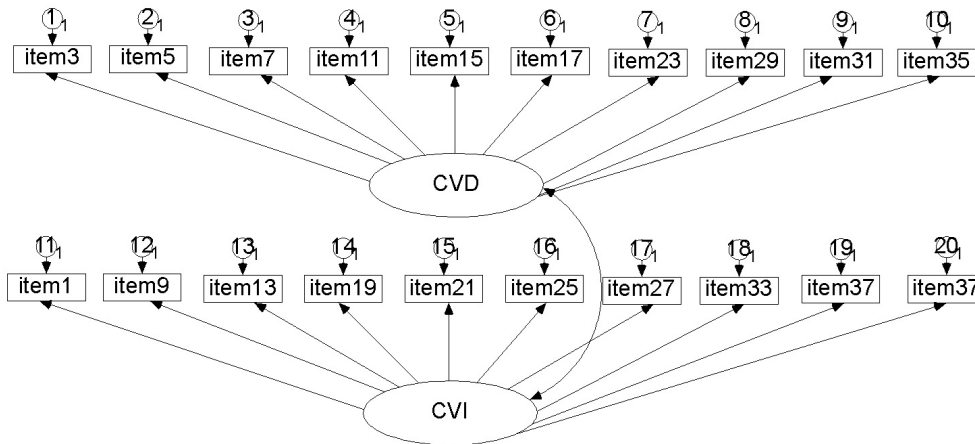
1 1 2 1 3 1 4 1 5 1 6 1 7 1 8 1 9 1 10 1

item3 item5 item7 item11 item15 item17 item23 item29 item31 item35

CVD

11 1 12 1 13 1 14 1 15 1 16 1 17 1 18 1 19 1 20 1

item1 item9 item13 item19 item21 item25 item27 item33 item37 item37

CVI